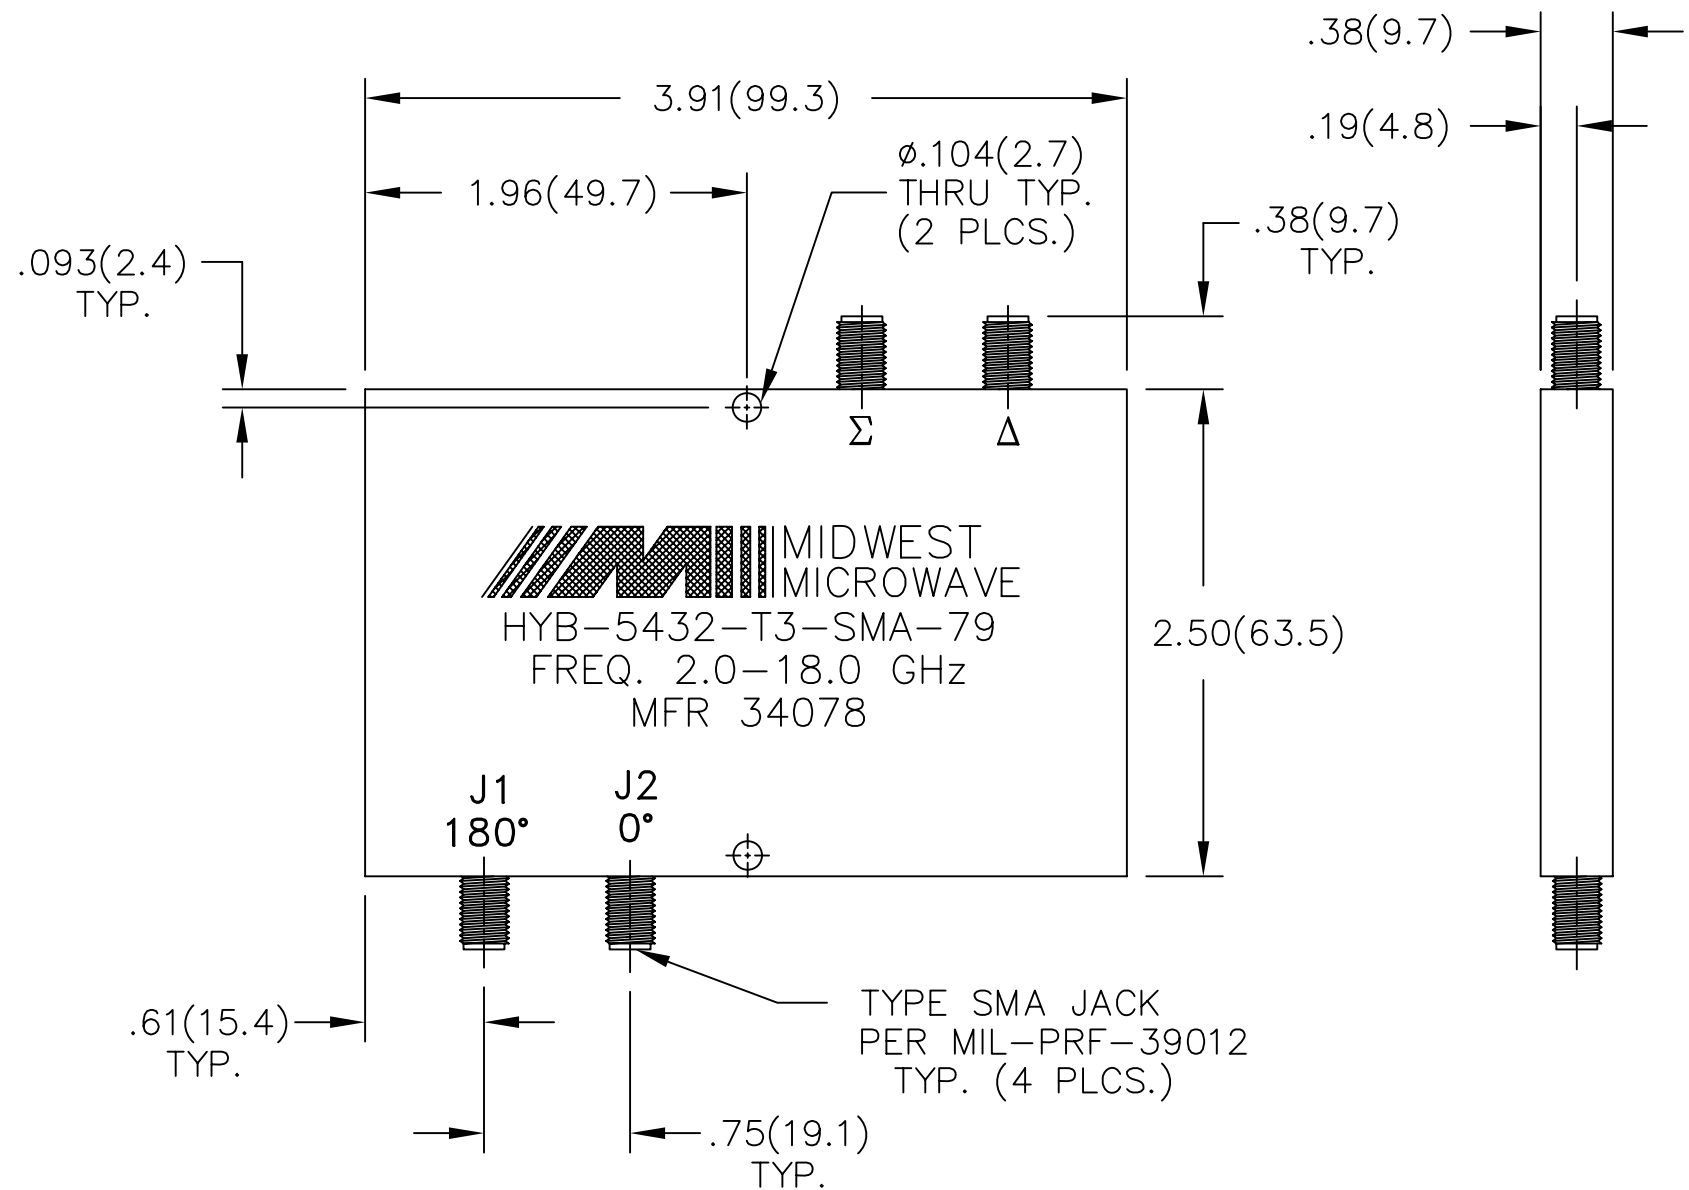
.38(9.7)

.19(4.8)

3.91(99.3)

1.96(49.7)

ø.104(2.7)
THRU TYP.
(2 PLCS.)

.38(9.7)
TYP.

.093(2.4)
TYP.

$\Sigma$

$\Delta$

MIDWEST
MICROWAVE

HYB–5432–T3–SMA–79
FREQ. 2.0–18.0 GHz
MFR 34078

2.50(63.5)

J1
180°

J2
0°

TYPE SMA JACK
PER MIL–PRF–39012
TYP. (4 PLCS.)

.61(15.4)
TYP.

.75(19.1)
TYP.